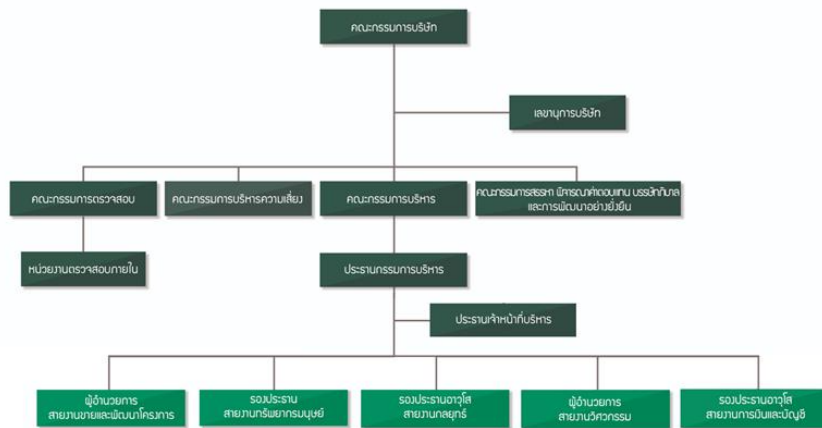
คณะกรรมการบริษัท

เลขานุการบริษัท

คณะกรรมการตรวจสอบ

คณะกรรมการบริหารความเสี่ยง

คณะกรรมการบริหาร

คณะกรรมการสรรหา พิจารณาค่าตอบแทน บรรษัทภิบาล และการพัฒนาอย่างยั่งยืน

หน่วยงานตรวจสอบภายใน

ประธานกรรมการบริหาร

ประธานเจ้าหน้าที่บริหาร

ผู้อำนวยการ สายงานขายและพัฒนาโครงการ

รองประธาน สายงานทรัพยากรมนุษย์

รองประธานอาวุโส สายงานกลยุทธ์

ผู้อำนวยการ สายงานวิศวกรรม

รองประธานอาวุโส สายงานการเงินและบัญชี